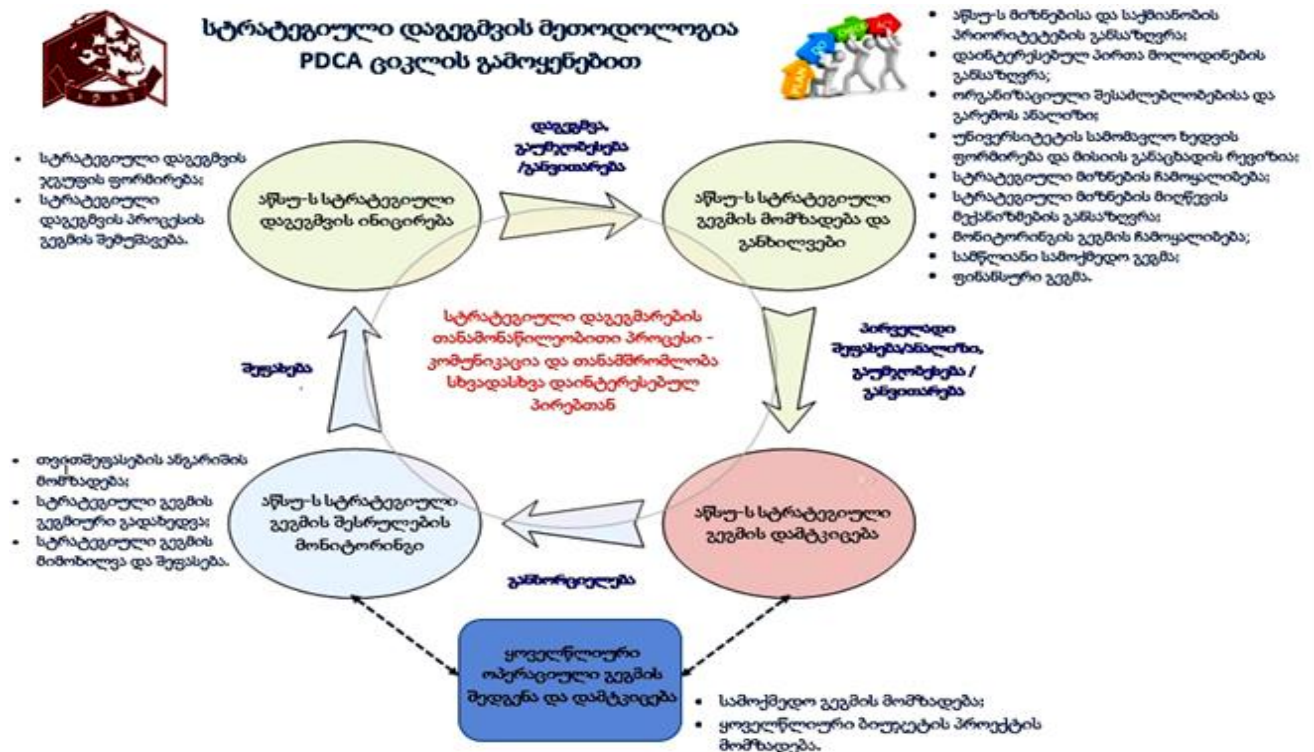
სტრატეგიული დაგეგმვის მეთოდოლოგია PDCA ციკლის გამოყენებით

• ასსუ-ს მიზნებისა და საქმიანობის პრიორიტეტების განსაზღვრა;
• დაინტერესებულ პირთა მოლოდინების განსაზღვრა;
• ორგანიზაციული შესაძლებლობებისა და გარემოს ანალიზი;
• უნივერსიტეტის სამომავლო ხედვის ფორმირება და მისიის განაცხადის რევიზია;
• სტრატეგიული მიზნების ჩამოყალიბება;
• სტრატეგიული მიზნების მიღწევის მექანიზმების განსაზღვრა;
• მონიტორინგის გეგმის ჩამოყალიბება;
• სამწლიანი სამოქმედო გეგმა;
• ფინანსური გეგმა.

• სტრატეგიული დაგეგმვის ჯგუფის ფორმირება;
• სტრატეგიული დაგეგმვის პროცესის გეგმის შემუშავება.

დაგეგმვა, გაუმჯობესება /განვითარება

ასსუ-ს სტრატეგიული დაგეგმვის ინიცირება

ასსუ-ს სტრატეგიული გეგმის მომზადება და განხილვები

სტრატეგიული დაგეგმარების თანამონაწილეობითი პროცესი – კომუნიკაცია და თანამშრომლობა სხვადასხვა დაინტერესებულ პირებთან

პირველადი შეფასება/ანალიზი, გაუმჯობესება / განვითარება

შეფასება

• თვითშეფასების ანგარიშის მომზადება;
• სტრატეგიული გეგმის ვადიერი გადახედვა;
• სტრატეგიული გეგმის მიმოხილვა და შეფასება.

ასსუ-ს სტრატეგიული გეგმის შესრულების მონიტორინგი

ასსუ-ს სტრატეგიული გეგმის დამტკიცება

განხორციელება

ყოველწლიური ოპერაციული გეგმის შედგენა და დამტკიცება

• სამოქმედო გეგმის მომზადება;
• ყოველწლიური ბიუჯეტის პროექტის მომზადება.